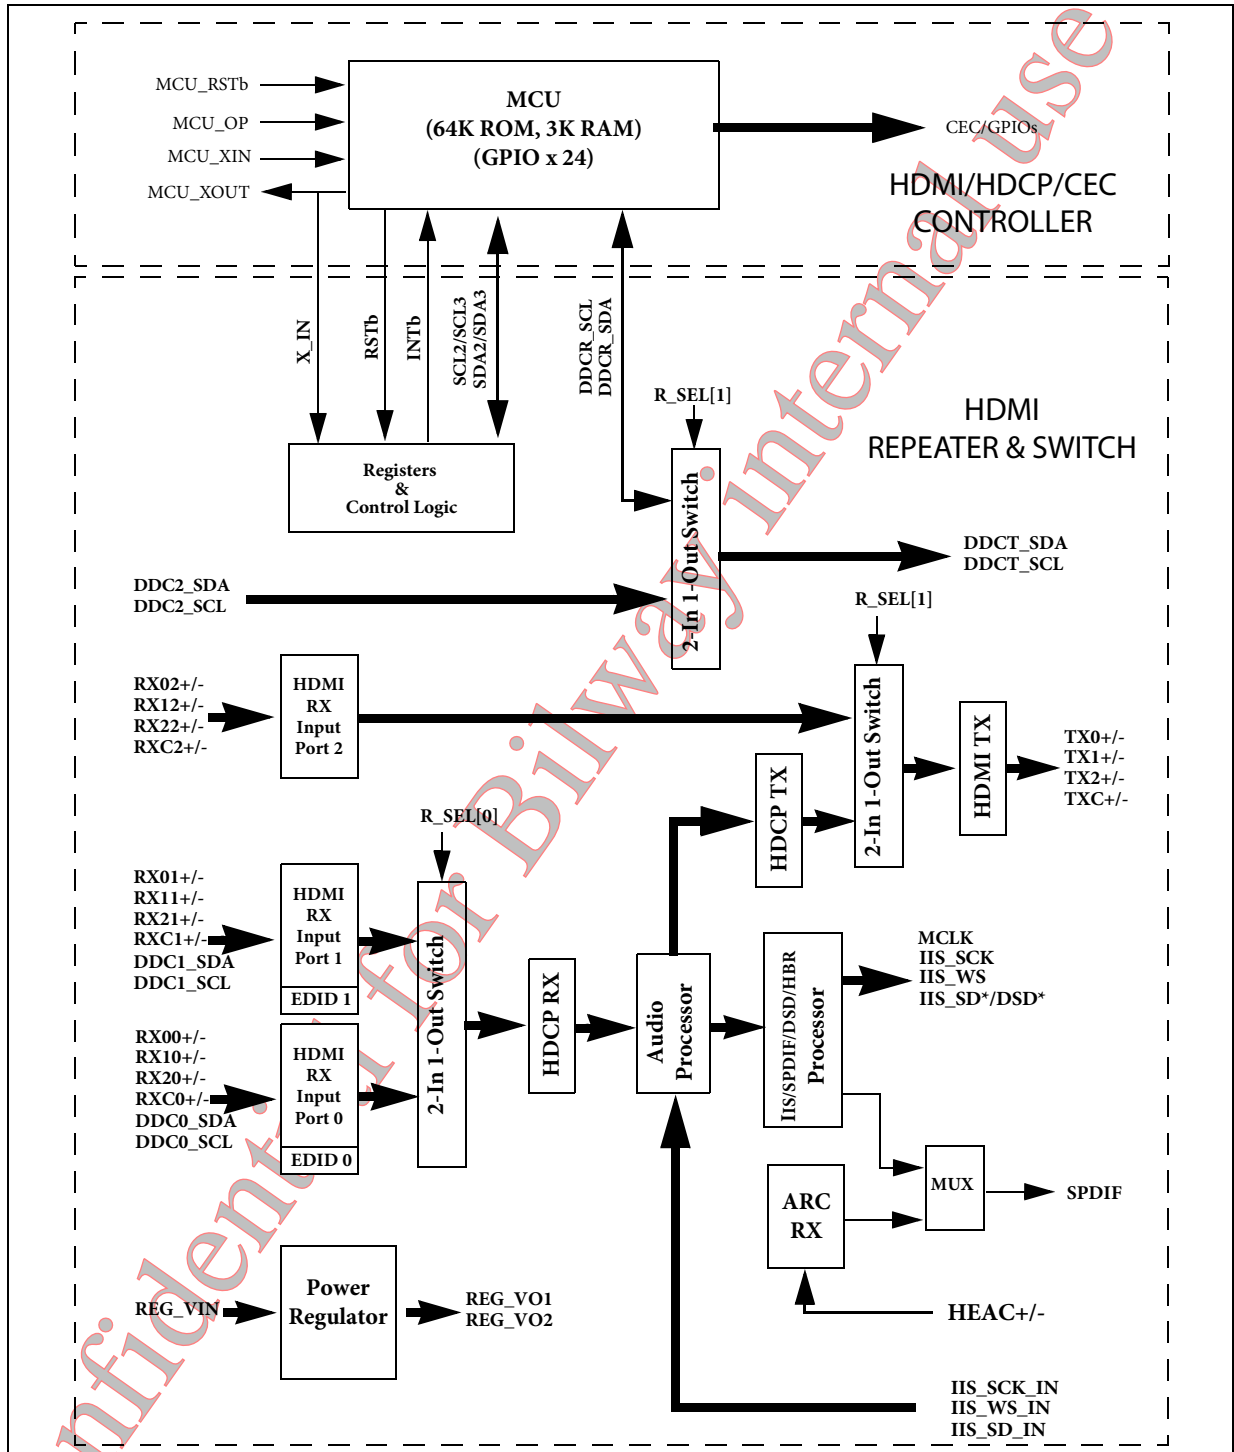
MCU_RSTb
MCU_OP
MCU_XIN
MCU_XOUT

MCU
(64K ROM, 3K RAM)
(GPIO x 24)

CEC/GPIOs

HDMI/HDCP/CEC CONTROLLER

X_IN
RSTb
INTb
SCL2/SCL3
SDA2/SDA3
DDCR_SCL
DDCR_SDA

R_SEL[1]

HDMI REPEATER & SWITCH

Registers & Control Logic

2-In 1-Out Switch

DDCT_SDA
DDCT_SCL

DDC2_SDA
DDC2_SCL

R_SEL[1]

RX02+/-
RX12+/-
RX22+/-
RXC2+/-

HDMI RX Input Port 2

2-In 1-Out Switch

HDMI TX

TX0+/-
TX1+/-
TX2+/-
TXC+/-

HDCP TX

R_SEL[0]

RX01+/-
RX11+/-
RX21+/-
RXC1+/-
DDC1_SDA
DDC1_SCL

HDMI RX Input Port 1
EDID 1

MCLK
IIS_SCK
IIS_WS
IIS_SD*/DSD*

RX00+/-
RX10+/-
RX20+/-
RXC0+/-
DDC0_SDA
DDC0_SCL

HDMI RX Input Port 0
EDID 0

2-In 1-Out Switch

HDCP RX

Audio Processor

IIS/SPDIF/DSD/HBR Processor

MUX

SPDIF

ARC RX

Power Regulator

REG_VIN

REG_VO1
REG_VO2

HEAC+/-

IIS_SCK_IN
IIS_WS_IN
IIS_SD_IN

Confidential for Bilway Internal Use